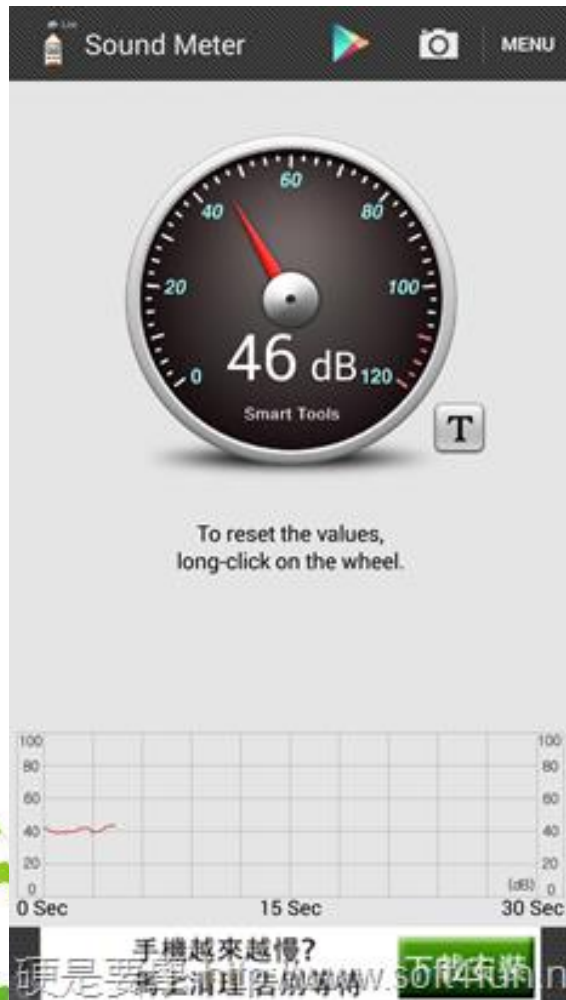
Sound Meter

MENU

60
40
80
20
100
0
120
46 dB
Smart Tools

T

To reset the values, long-click on the wheel.

100
80
60
40
20
0
100
80
60
40
20
(dB) 0
0 Sec
15 Sec
30 Sec

手機越來越慢?
馬上清理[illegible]

下載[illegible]

硬是要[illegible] www.soft4fun.n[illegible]